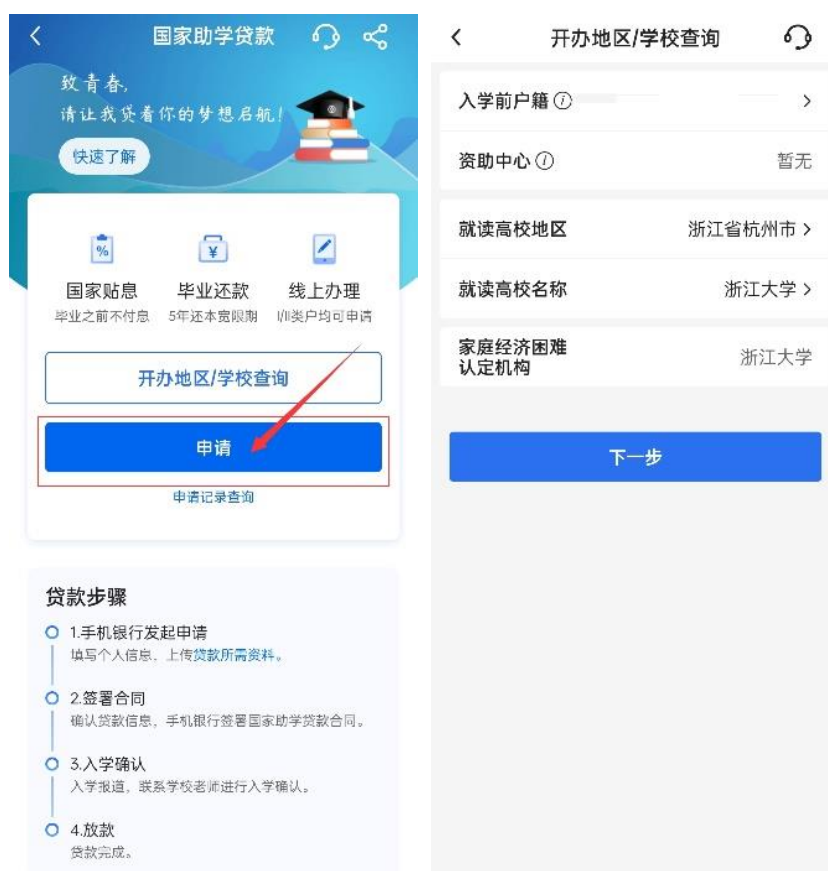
国家助学贷款

致青春,
请让我贷着你的梦想启航!

快速了解

%

¥

国家贴息
毕业之前不付息

毕业还款
5年还本宽限期

线上办理
I/II类户均可申请

开办地区/学校查询

申请

申请记录查询

贷款步骤

1.手机银行发起申请
填写个人信息,上传贷款所需资料。

2.签署合同
确认贷款信息,手机银行签署国家助学贷款合同。

3.入学确认
入学报道,联系学校老师进行入学确认。

4.放款
贷款完成。

开办地区/学校查询

入学前户籍 ⓘ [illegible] >

资助中心 ⓘ 暂无

就读高校地区 浙江省杭州市 >

就读高校名称 浙江大学 >

家庭经济困难认定机构 浙江大学

下一步